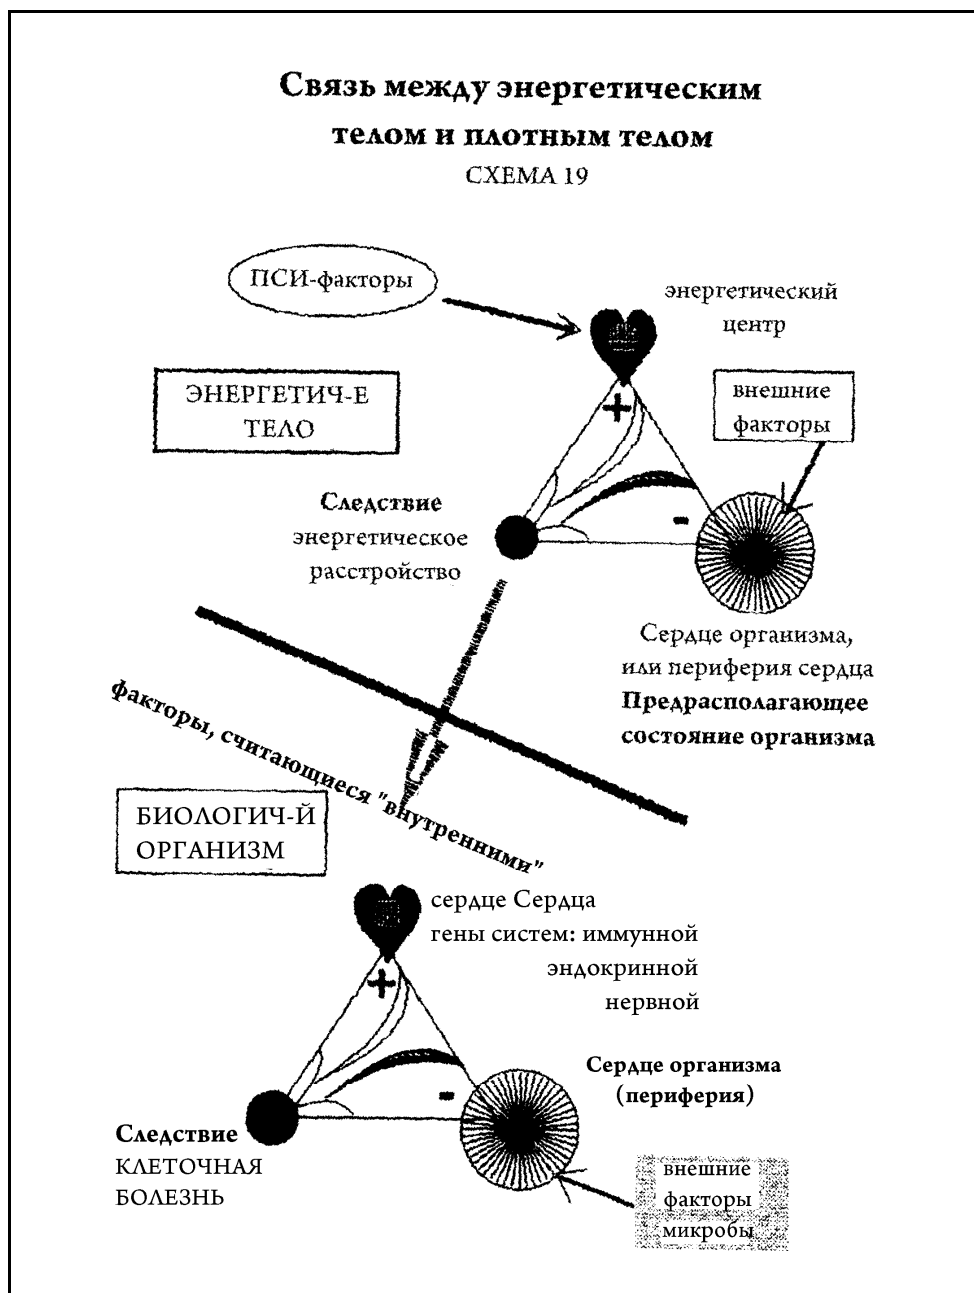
Связь между энергетическим телом и плотным телом
СХЕМА 19

ПСИ-факторы

энергетический центр

ЭНЕРГЕТИЧ-Е ТЕЛО

+

внешние факторы

Следствие
энергетическое расстройство

-

Сердце организма, или периферия сердца
Предрасполагающее состояние организма

факторы, считающиеся "внутренними"

БИОЛОГИЧ-Й ОРГАНИЗМ

сердце Сердца
гены систем: иммунной
эндокринной
нервной

+

Сердце организма
(периферия)

-

Следствие
КЛЕТОЧНАЯ БОЛЕЗНЬ

внешние факторы микробы